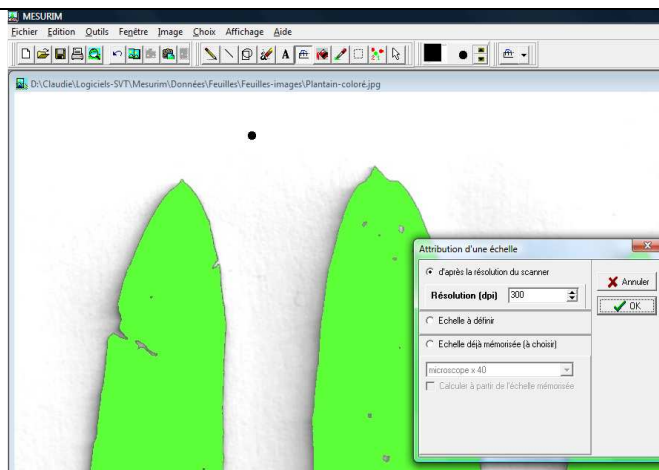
MESURIM
Fichier Edition Outils Fenêtre Image Choix Affichage Aide
D:\Claudie\Logiciels-SVT\Mesurim\Données\Feuilles\Feuilles-images\Plantain-coloré.jpg
Attribution d'une échelle
d'après la résolution du scanner
Résolution (dpi) 300
Annuler
OK
Echelle à définir
Echelle déjà mémorisée (à choisir)
microscope x 40
Calculer à partir de l'échelle mémorisée